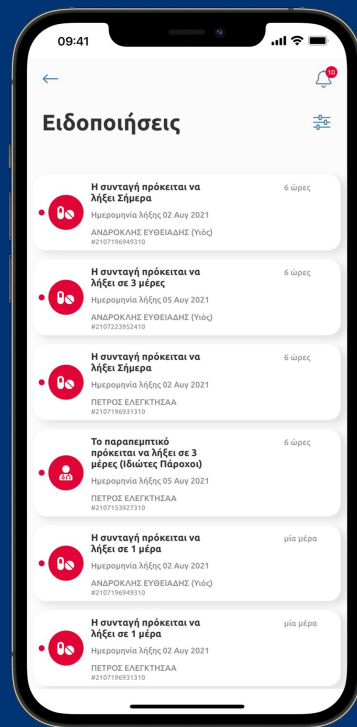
09:41

10

Ειδοποιήσεις

Η συνταγή πρόκειται να λήξει Σήμερα
6 ώρες
Ημερομηνία λήξης 02 Αυγ 2021
ΑΝΔΡΟΚΛΗΣ ΕΥΘΕΙΑΔΗΣ (Υιός)
#2107196949310

Η συνταγή πρόκειται να λήξει σε 3 μέρες
6 ώρες
Ημερομηνία λήξης 05 Αυγ 2021
ΑΝΔΡΟΚΛΗΣ ΕΥΘΕΙΑΔΗΣ (Υιός)
#2107223952410

Η συνταγή πρόκειται να λήξει Σήμερα
6 ώρες
Ημερομηνία λήξης 02 Αυγ 2021
ΠΕΤΡΟΣ ΕΛΕΓΚΤΗΣΑΑ
#2107196931310

Το παραπεμπτικό πρόκειται να λήξει σε 3 μέρες (Ιδιώτες Πάροχοι)
6 ώρες
Ημερομηνία λήξης 05 Αυγ 2021
ΠΕΤΡΟΣ ΕΛΕΓΚΤΗΣΑΑ
#2107153927310

Η συνταγή πρόκειται να λήξει σε 1 μέρα
μία μέρα
Ημερομηνία λήξης 02 Αυγ 2021
ΑΝΔΡΟΚΛΗΣ ΕΥΘΕΙΑΔΗΣ (Υιός)
#2107196949310

Η συνταγή πρόκειται να λήξει σε 1 μέρα
μία μέρα
Ημερομηνία λήξης 02 Αυγ 2021
ΠΕΤΡΟΣ ΕΛΕΓΚΤΗΣΑΑ
#2107196931310